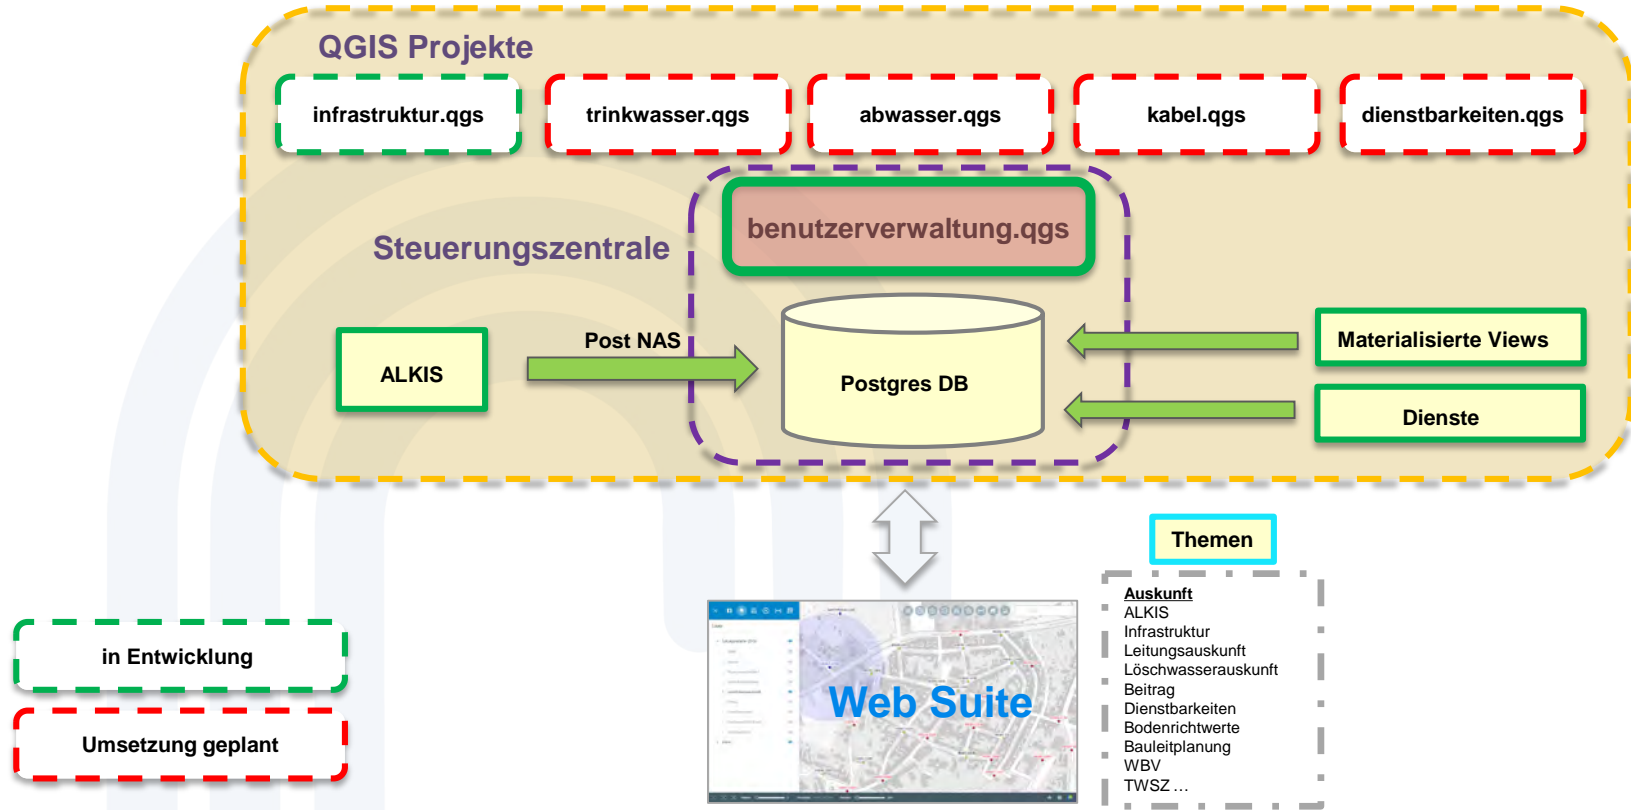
QGIS Projekte

infrastruktur.qgs

trinkwasser.qgs

abwasser.qgs

kabel.qgs

dienstbarkeiten.qgs

Steuerungszentrale

benutzerverwaltung.qgs

ALKIS

Post NAS

Postgres DB

Materialisierte Views

Dienste

Themen

Auskunft
ALKIS
Infrastruktur
Leitungsauskunft
Löschwasserauskunft
Beitrag
Dienstbarkeiten
Bodenrichtwerte
Bauleitplanung
WBV
TWSZ …

Web Suite

in Entwicklung

Umsetzung geplant